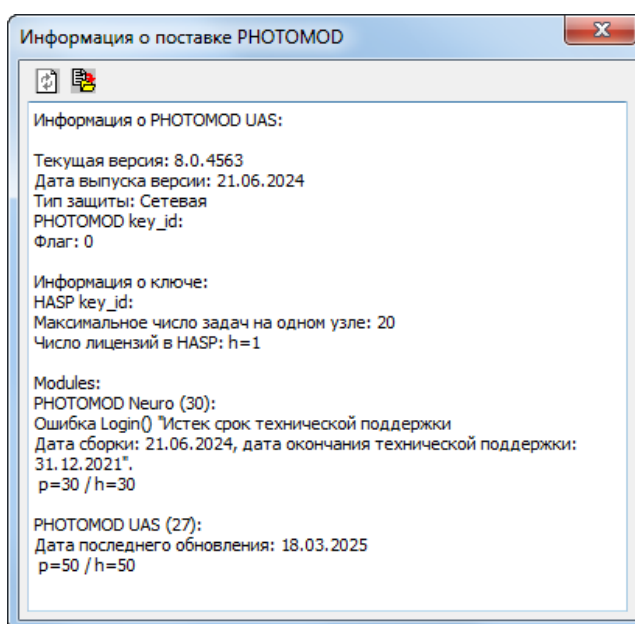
Информация о поставке PHOTOMOD

Информация о PHOTOMOD UAS:

Текущая версия: 8.0.4563
Дата выпуска версии: 21.06.2024
Тип защиты: Сетевая
PHOTOMOD key_id:
Флаг: 0

Информация о ключе:
HASP key_id:
Максимальное число задач на одном узле: 20
Число лицензий в HASP: h=1

Modules:
PHOTOMOD Neuro (30):
Ошибка Login() "Истек срок технической поддержки
Дата сборки: 21.06.2024, дата окончания технической поддержки: 31.12.2021".
p=30 / h=30

PHOTOMOD UAS (27):
Дата последнего обновления: 18.03.2025
p=50 / h=50